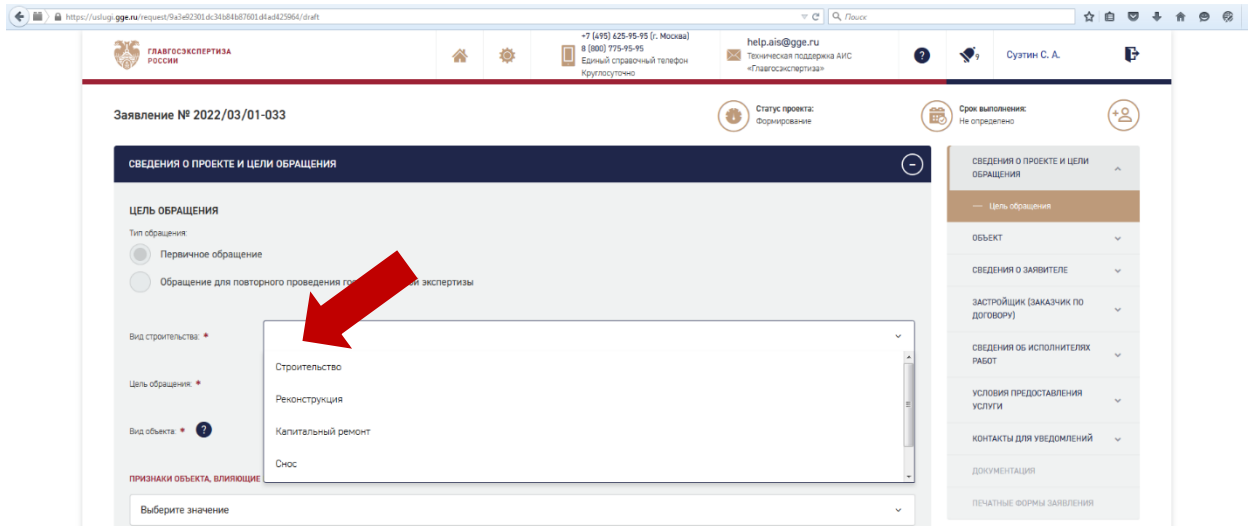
https://uslugi.gge.ru/request/9a3e92301dc34b84b87601d4ad425964/draft

Поиск

ГЛАВГОСЭКСПЕРТИЗА РОССИИ

+7 (495) 625-95-95 (г. Москва)
8 (800) 775-95-95
Единый справочный телефон
Круглосуточно

help.ais@gge.ru
Техническая поддержка АИС «Главгосэкспертиза»

Суэтин С. А.

Заявление № 2022/03/01-033

Статус проекта:
Формирование

Срок выполнения:
Не определено

СВЕДЕНИЯ О ПРОЕКТЕ И ЦЕЛИ ОБРАЩЕНИЯ

ЦЕЛЬ ОБРАЩЕНИЯ

Тип обращения:

Первичное обращение

Обращение для повторного проведения го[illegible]и экспертизы

Вид строительства: *

Строительство
Реконструкция
Капитальный ремонт
Снос

Цель обращения: *

Вид объекта: *

ПРИЗНАКИ ОБЪЕКТА, ВЛИЯЮЩИЕ

Выберите значение

СВЕДЕНИЯ О ПРОЕКТЕ И ЦЕЛИ ОБРАЩЕНИЯ

Цель обращения

ОБЪЕКТ

СВЕДЕНИЯ О ЗАЯВИТЕЛЕ

ЗАСТРОЙЩИК (ЗАКАЗЧИК ПО ДОГОВОРУ)

СВЕДЕНИЯ ОБ ИСПОЛНИТЕЛЯХ РАБОТ

УСЛОВИЯ ПРЕДОСТАВЛЕНИЯ УСЛУГИ

КОНТАКТЫ ДЛЯ УВЕДОМЛЕНИЙ

ДОКУМЕНТАЦИЯ

ПЕЧАТНЫЕ ФОРМЫ ЗАЯВЛЕНИЯ